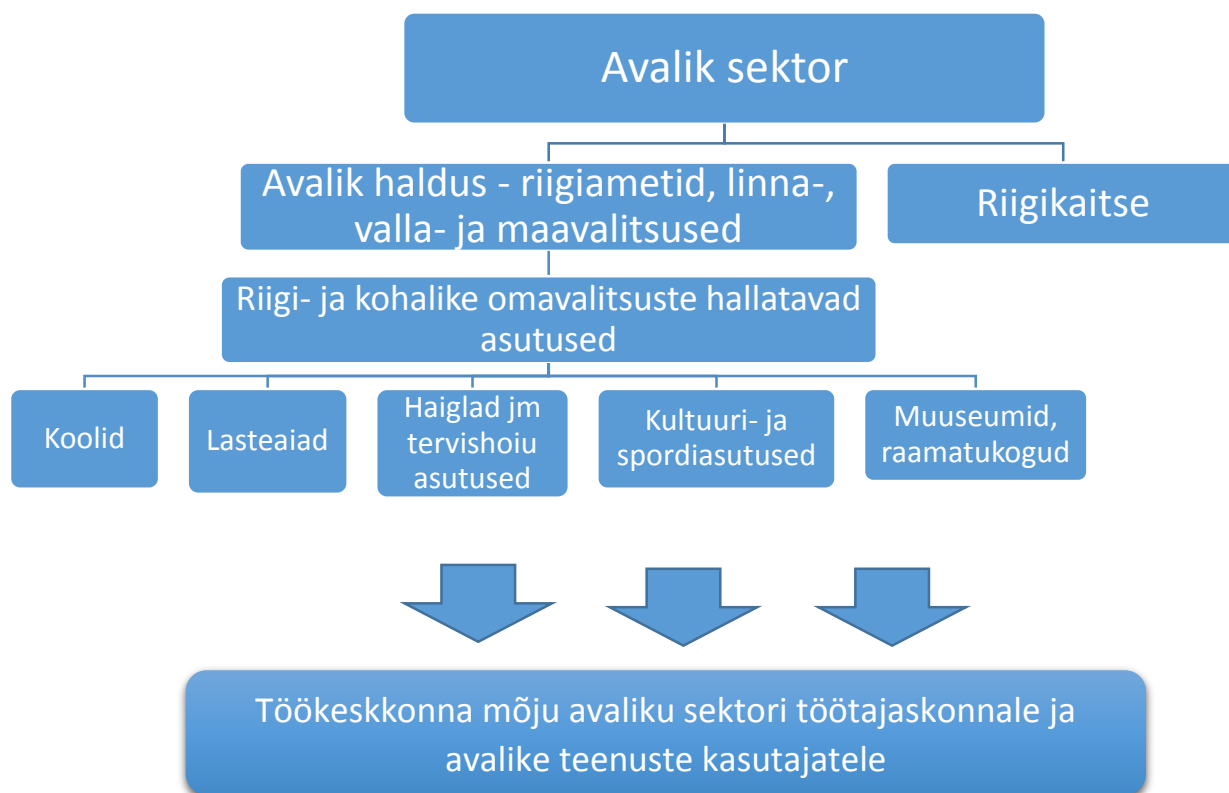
Avalik sektor

Avalik haldus - riigiametid, linna-, valla- ja maavalitsused

Riigikaitse

Riigi- ja kohalike omavalitsuste hallatavad asutused

Koolid

Lasteaiad

Haiglad jm tervishoiu asutused

Kultuuri- ja spordiasutused

Muuseumid, raamatukogud

Töökeskkonna mõju avaliku sektori töötajaskonnale ja avalike teenuste kasutajatele